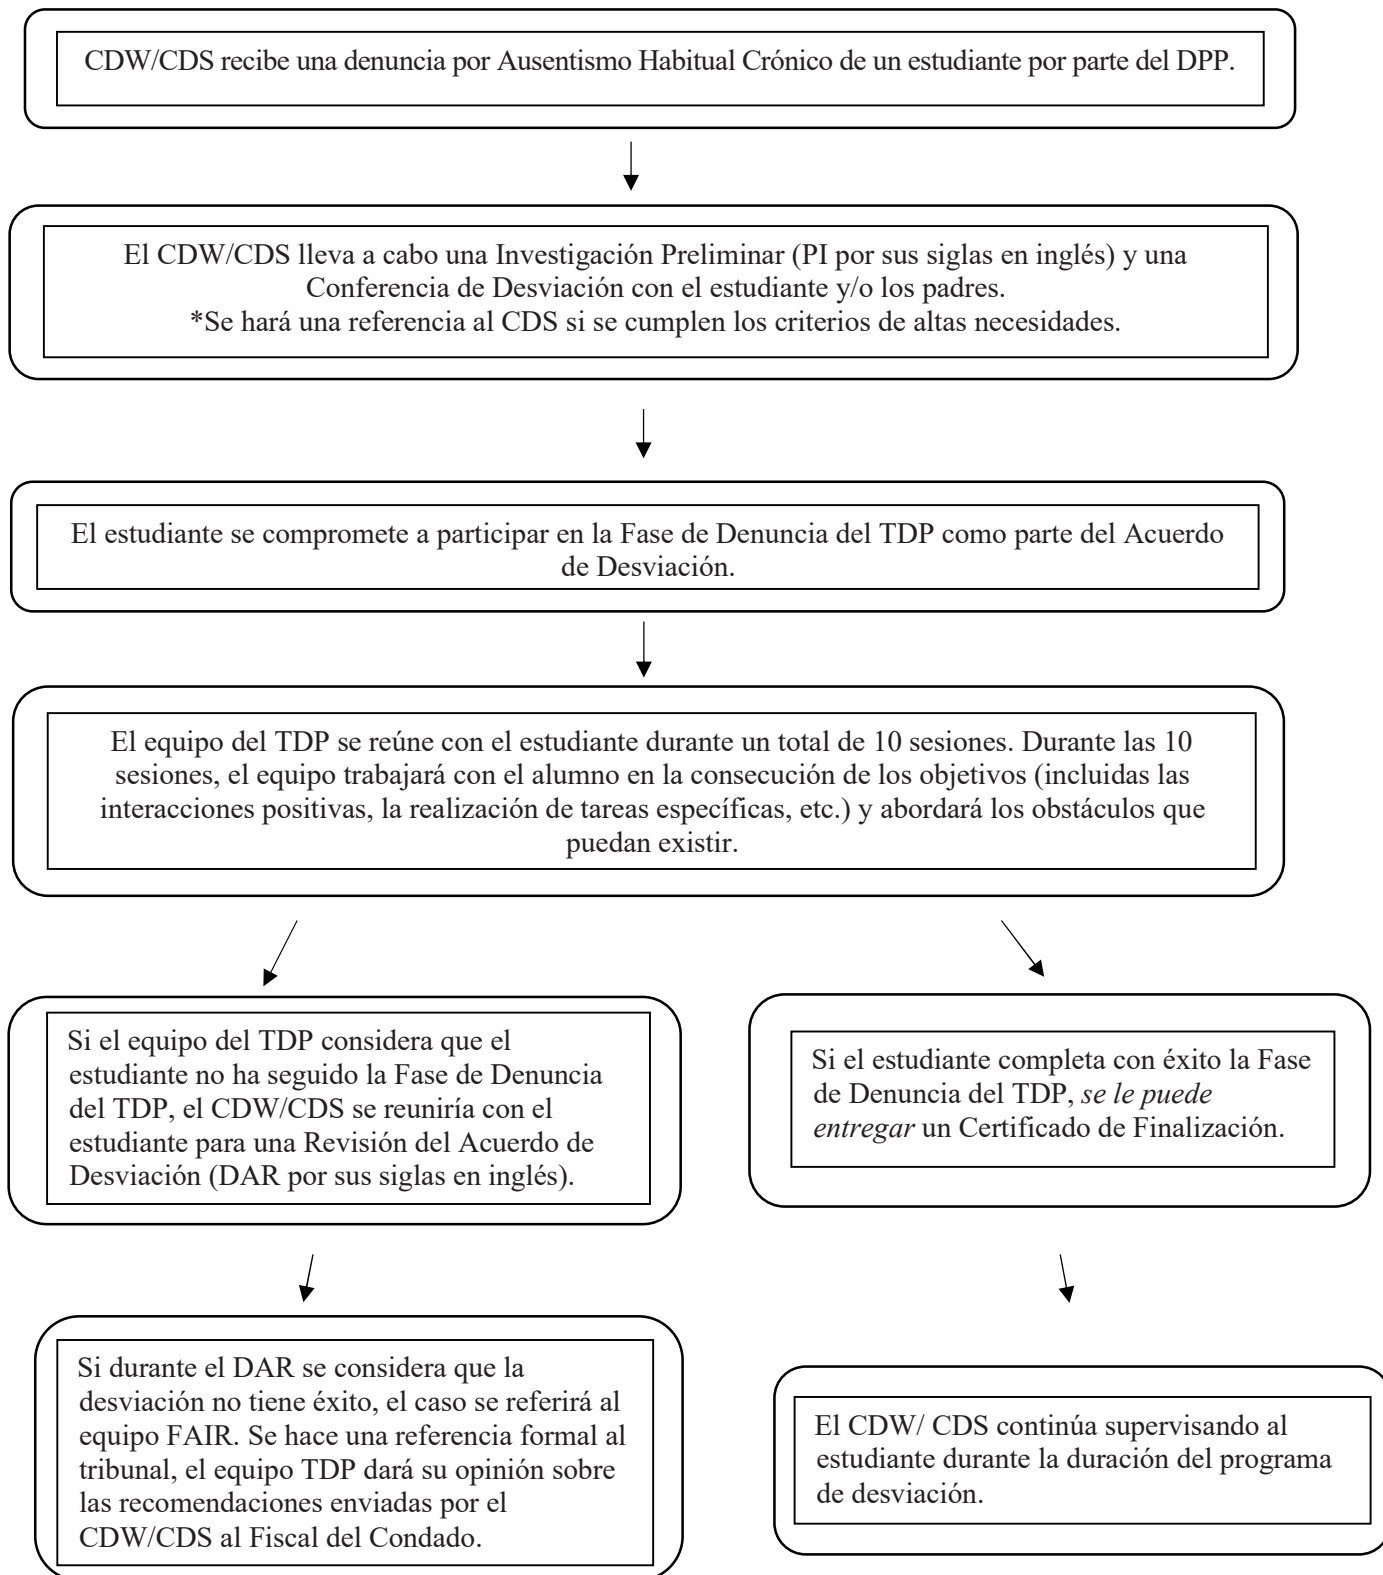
CDW/CDS recibe una denuncia por Ausentismo Habitual Crónico de un estudiante por parte del DPP.

El CDW/CDS lleva a cabo una Investigación Preliminar (PI por sus siglas en inglés) y una Conferencia de Desviación con el estudiante y/o los padres.
*Se hará una referencia al CDS si se cumplen los criterios de altas necesidades.

El estudiante se compromete a participar en la Fase de Denuncia del TDP como parte del Acuerdo de Desviación.

El equipo del TDP se reúne con el estudiante durante un total de 10 sesiones. Durante las 10 sesiones, el equipo trabajará con el alumno en la consecución de los objetivos (incluidas las interacciones positivas, la realización de tareas específicas, etc.) y abordará los obstáculos que puedan existir.

Si el equipo del TDP considera que el estudiante no ha seguido la Fase de Denuncia del TDP, el CDW/CDS se reuniría con el estudiante para una Revisión del Acuerdo de Desviación (DAR por sus siglas en inglés).

Si el estudiante completa con éxito la Fase de Denuncia del TDP, se le puede entregar un Certificado de Finalización.

Si durante el DAR se considera que la desviación no tiene éxito, el caso se referirá al equipo FAIR. Se hace una referencia formal al tribunal, el equipo TDP dará su opinión sobre las recomendaciones enviadas por el CDW/CDS al Fiscal del Condado.

El CDW/ CDS continúa supervisando al estudiante durante la duración del programa de desviación.